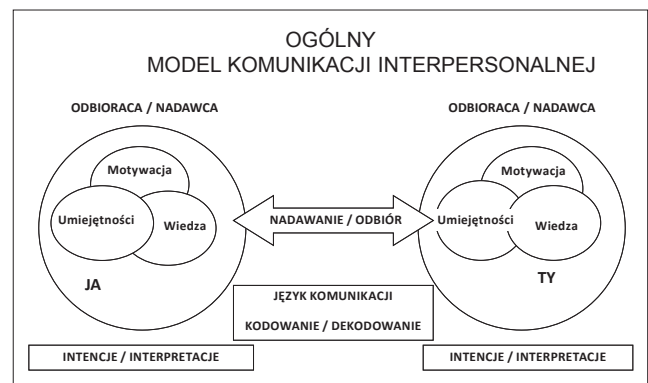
OGÓLNY
MODEL KOMUNIKACJI INTERPERSONALNEJ

ODBIORACA / NADAWCA

Motywacja

Umiejętności

Wiedza

JA

NADAWANIE / ODBIÓR

ODBIORACA / NADAWCA

Motywacja

Umiejętności

Wiedza

TY

JĘZYK KOMUNIKACJI

KODOWANIE / DEKODOWANIE

INTENCJE / INTERPRETACJE

INTENCJE / INTERPRETACJE